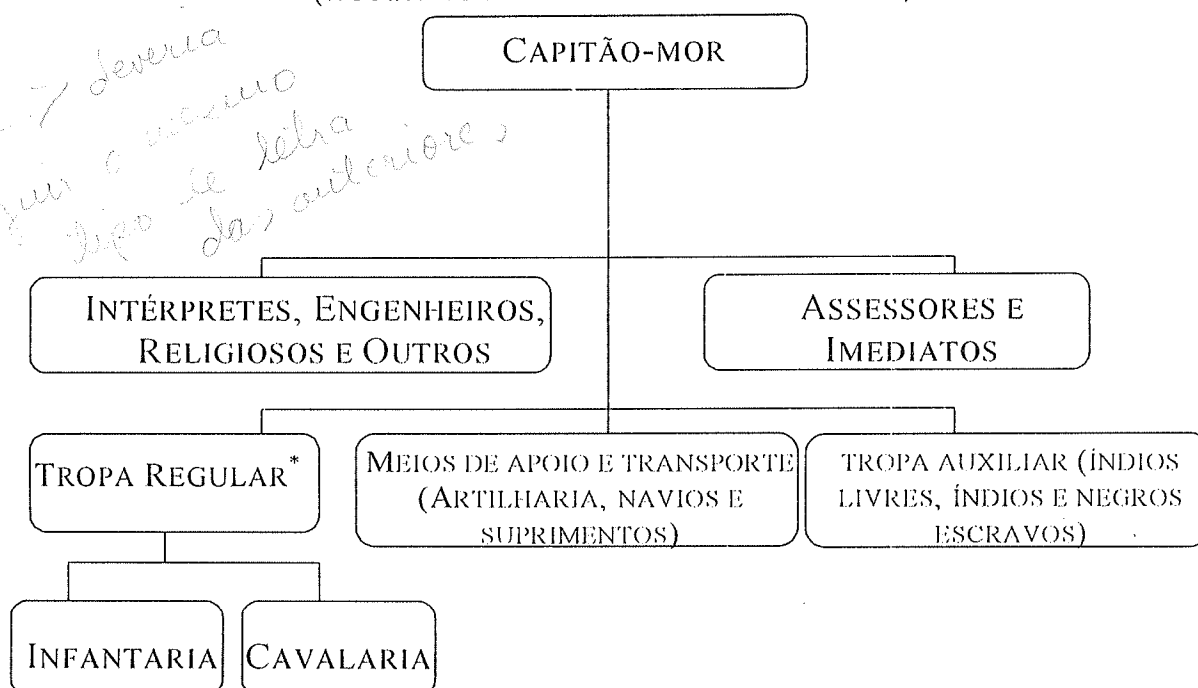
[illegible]

CAPITÃO-MOR

-> deveria ser o mesmo tipo de letra das anteriores

INTÉRPRETES, ENGENHEIROS, RELIGIOSOS E OUTROS

ASSESSORES E IMEDIATOS

TROPA REGULAR*

MEIOS DE APOIO E TRANSPORTE (ARTILHARIA, NAVIOS E SUPRIMENTOS)

TROPA AUXILIAR (ÍNDIOS LIVRES, ÍNDIOS E NEGROS ESCRAVOS)

INFANTARIA

CAVALARIA